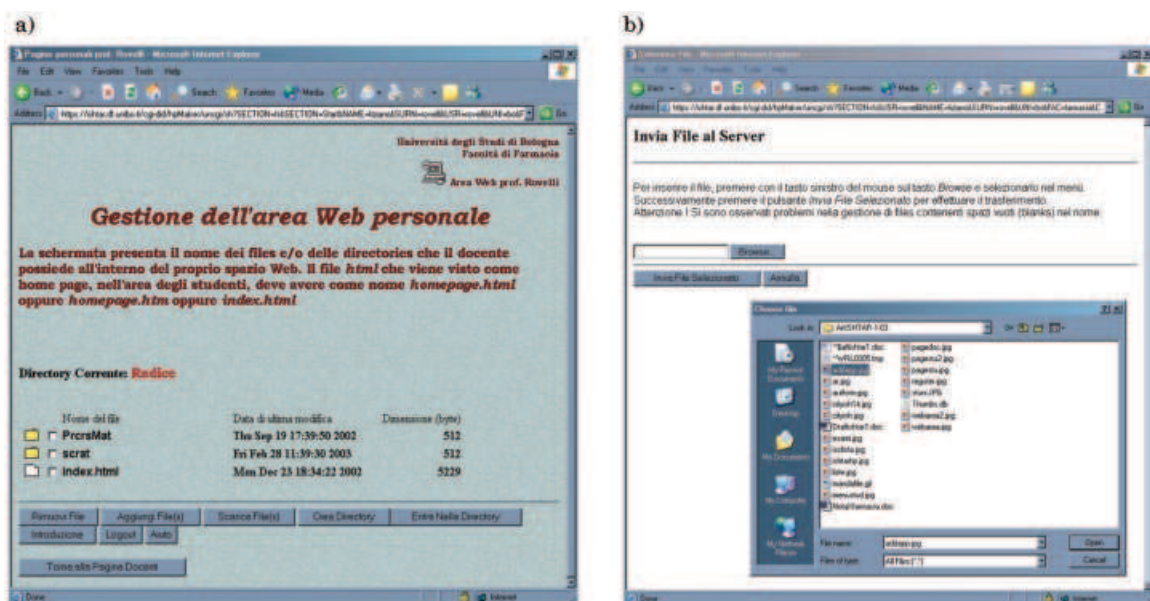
a)

Pagine personali prof. Rovelli - Microsoft Internet Explorer

File Edit View Favorites Tools Help

Back Search Favorites Media

Address https://shtar.dl.unibo.it/cgi-bin/hpMaker/arcgi/sh?SECTION=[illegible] Go

Università degli Studi di Bologna
Facoltà di Farmacia

Area Web prof. Rovelli

Gestione dell'area Web personale

La schermata presenta il nome dei files e/o delle directories che il docente possiede all'interno del proprio spazio Web. Il file *html* che viene visto come home page, nell'area degli studenti, deve avere come nome *homepage.html* oppure *homepage.htm* oppure *index.html*

Directory Corrente: Radice

| Nome del file | Data di ultima modifica | Dimensione (byte) |
|---|---|---|
| PrcrsMat | Thu Sep 19 17:39:50 2002 | 512 |
| scrat | Fri Feb 28 11:39:30 2003 | 512 |
| index.html | Mon Dec 23 18:34:22 2002 | 5229 |

Rimuovi File | Aggiungi File(s) | Scarica File(s) | Crea Directory | Entra Nella Directory
Introduzione | Logout | Aiuto

Torna alla Pagina Docenti

Done | Internet

b)

Selezione File - Microsoft Internet Explorer

File Edit View Favorites Tools Help

Address https://shtar.dl.unibo.it/cgi-bin/hpMaker/arcgi/sh?SECTION=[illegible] Go

Invia File al Server

Per inserire il file, premere con il tasto sinistro del mouse sul tasto *Browse* e selezionarlo nel menù. Successivamente premere il pulsante *Invia File Selezionato* per effettuare il trasferimento. Attenzione ! Si sono osservati problemi nella gestione di files contenenti spazi vuoti (blanks) nel nome.

Browse...

Invia File Selezionato | Annulla

Choose file

Look in: AKSHTAR-1-03

My Recent Documents
Desktop
My Documents
My Computer
My Network Places

~$afichiw1.doc
~WRL0005.tmp
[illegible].jpg
ai.jpg
author.jpg
cityof14.jpg
cityof.jpg
Draftchiw1.doc
event.jpg
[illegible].jpg
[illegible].jpg
law.jpg
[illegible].gif
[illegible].jpg
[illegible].doc
pagedoc.jpg
pagena2.jpg
pagena.jpg
register.jpg
stars.JPG
Thumbs.db
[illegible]2.jpg
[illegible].jpg

File name: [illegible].jpg
Files of type: All Files (*.*)

Open
Cancel

Done | Internet